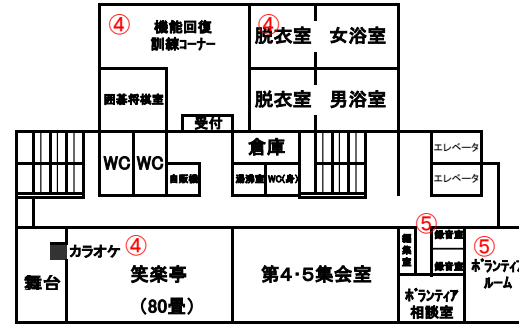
④
機能回復
訓練コーナー

④
脱衣室
女浴室

囲碁将棋室

脱衣室
男浴室

受付

倉庫

エレベータ

WC
WC

自販機

湯沸室
WC(身)

エレベータ

⑤

カラオケ
④
笑楽亭
(80畳)

舞台

第4・5集会室

倉庫室

録音室

録音室

ボランティア
相談室

⑤
ボランティア
ルーム